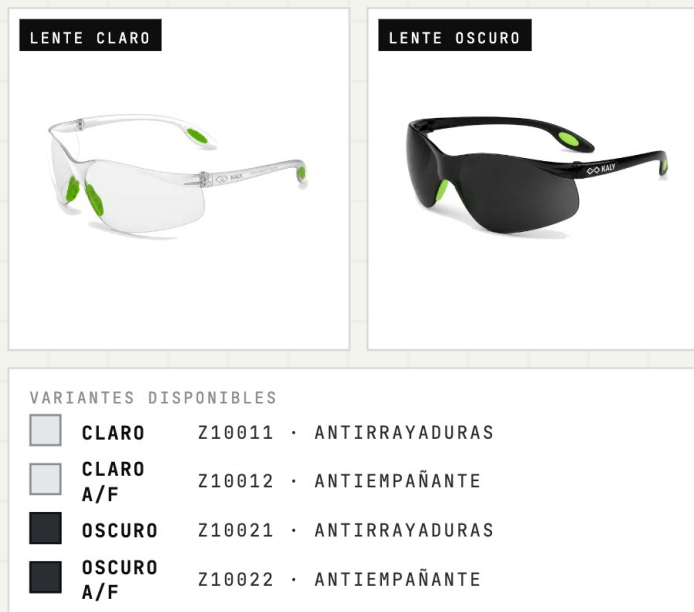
LENTE CLARO

KALY

LENTE OSCURO

KALY

VARIANTES DISPONIBLES

| | | |
|---|---|---|
| CLARO | Z10011 | · ANTIRRAYADURAS |
| CLARO A/F | Z10012 | · ANTIEMPAÑANTE |
| OSCURO | Z10021 | · ANTIRRAYADURAS |
| OSCURO A/F | Z10022 | · ANTIEMPAÑANTE |